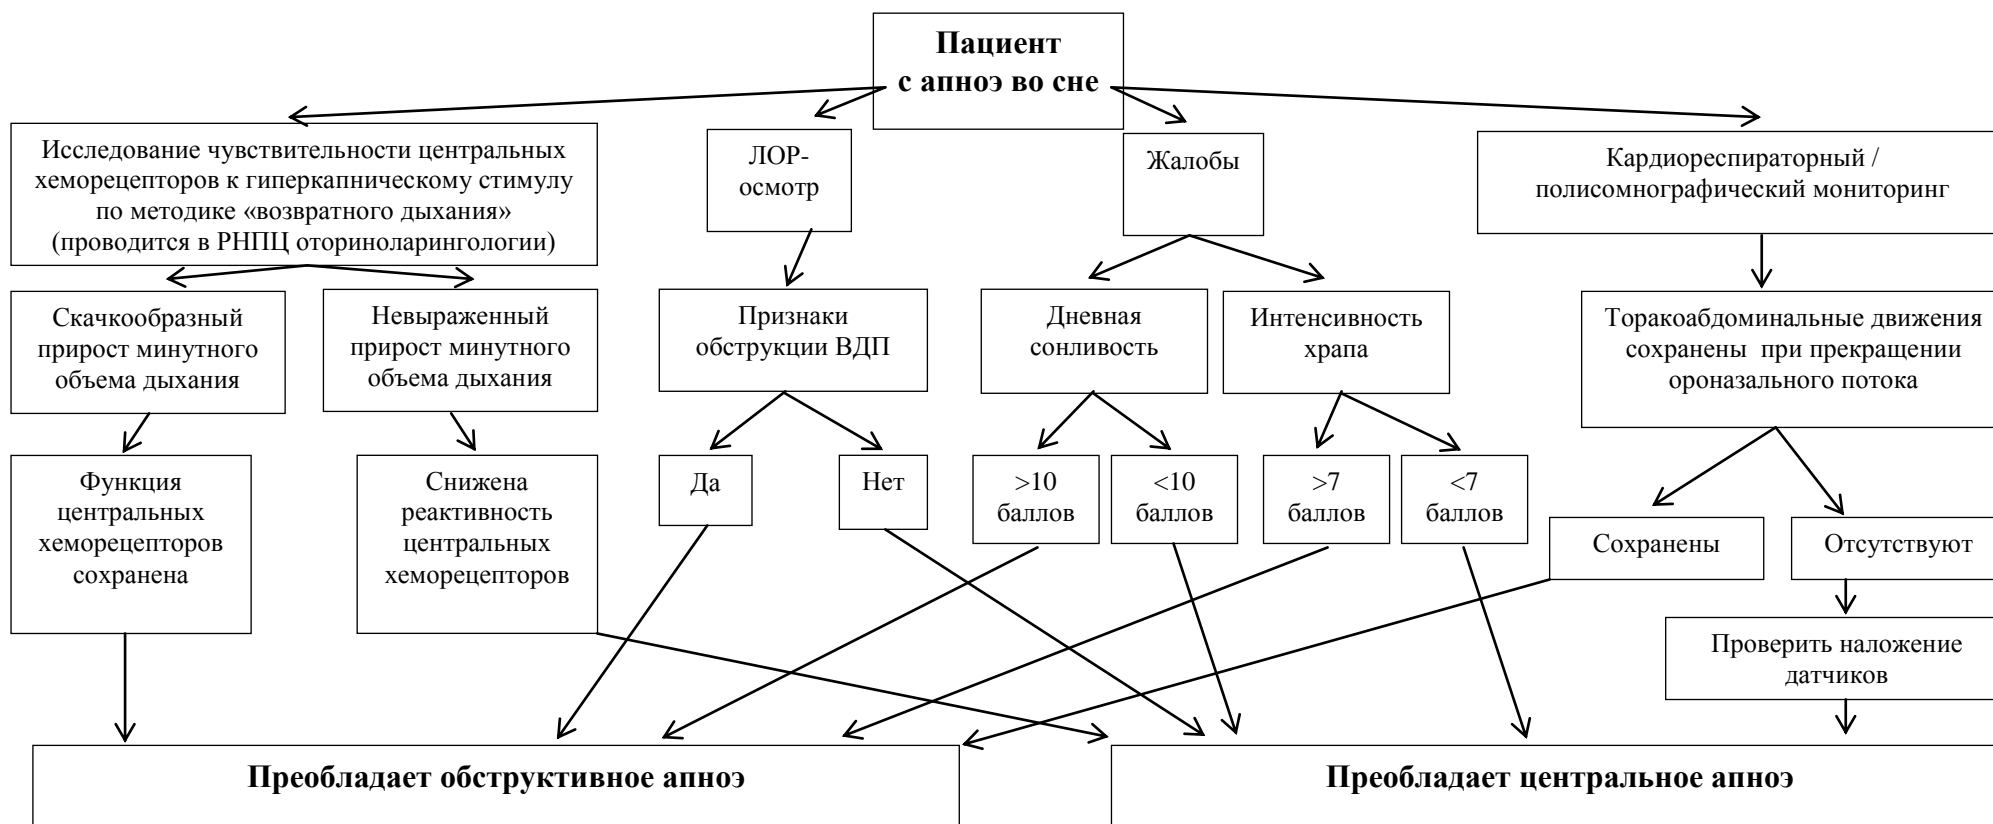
Пациент с апноэ во сне

Исследование чувствительности центральных хеморецепторов к гиперкапническому стимулу по методике «возвратного дыхания» (проводится в РНПЦ оториноларингологии)

ЛОР-осмотр

Жалобы

Кардиореспираторный / полисомнографический мониторинг

Скачкообразный прирост минутного объема дыхания

Невыраженный прирост минутного объема дыхания

Признаки обструкции ВДП

Дневная сонливость

Интенсивность храпа

Торакоабдоминальные движения сохранены при прекращении ороназального потока

Функция центральных хеморецепторов сохранена

Снижена реактивность центральных хеморецепторов

Да

Нет

>10 баллов

<10 баллов

>7 баллов

<7 баллов

Сохранены

Отсутствуют

Проверить наложение датчиков

Преобладает обструктивное апноэ

Преобладает центральное апноэ